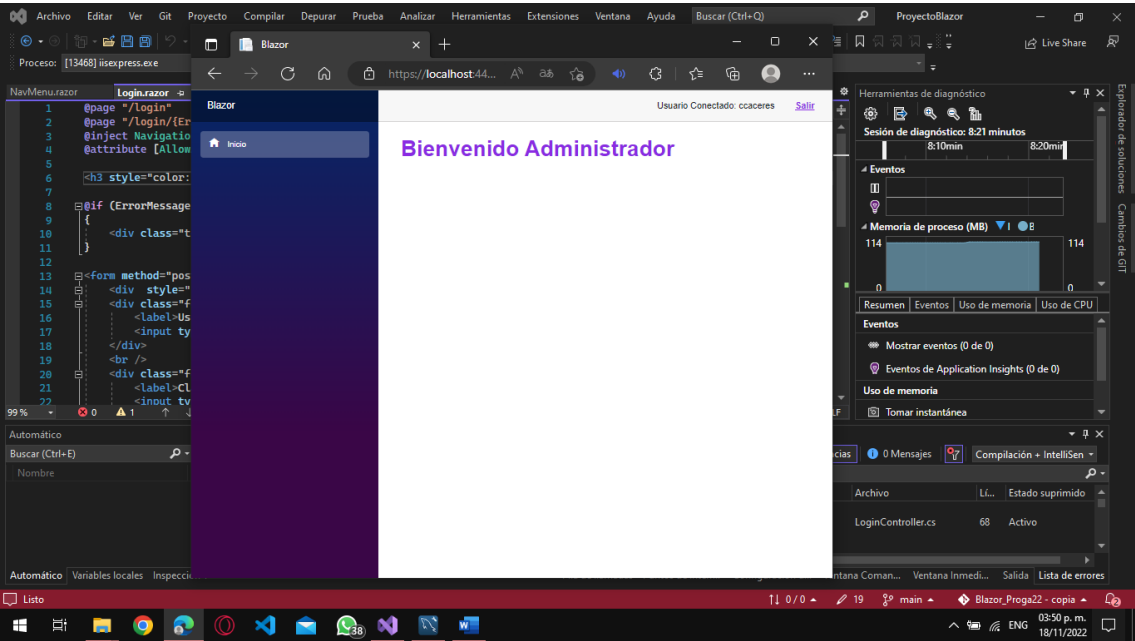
Archivo Editar Ver Git Proyecto Compilar Depurar Prueba Analizar Herramientas Extensiones Ventana Ayuda Buscar (Ctrl+Q) ProyectoBlazor

Live Share

Proceso: [13468] iisexpress.exe

NavMenu.razor Login.razor

1 @page "/login"
2 @page "/login/{Er
3 @inject Navigatio
4 @attribute [Allow
5
6 <h3 style="color:
7
8 @if (ErrorMessage
9 {
10 <div class="t
11 }
12
13 <form method="pos
14 <div style="
15 <div class="f
16 <label>Us
17 <input ty
18 </div>
19 <br />
20 <div class="f
21 <label>Cl
22 <input ty

99 % 0 1

Blazor

https://localhost:44...

Blazor

Inicio

Usuario Conectado: ccaceres Salir

Bienvenido Administrador

Herramientas de diagnóstico

Sesión de diagnóstico: 8:21 minutos

8:10min 8:20min

Eventos

Memoria de proceso (MB)

114 114

0 0

Resumen Eventos Uso de memoria Uso de CPU

Eventos

Mostrar eventos (0 de 0)

Eventos de Application Insights (0 de 0)

Uso de memoria

Tomar instantánea

Explorador de soluciones Cambios de GIT

Automático

Buscar (Ctrl+E)

Nombre

cias 0 Mensajes Compilación + IntelliSen

Archivo Lí... Estado suprimido

LoginController.cs 68 Activo

Automático Variables locales Inspección

ntana Coman... Ventana Inmedi... Salida Lista de errores

Listo 0 / 0 19 main Blazor_Proga22 - copia

38

ENG 03:50 p. m. 18/11/2022